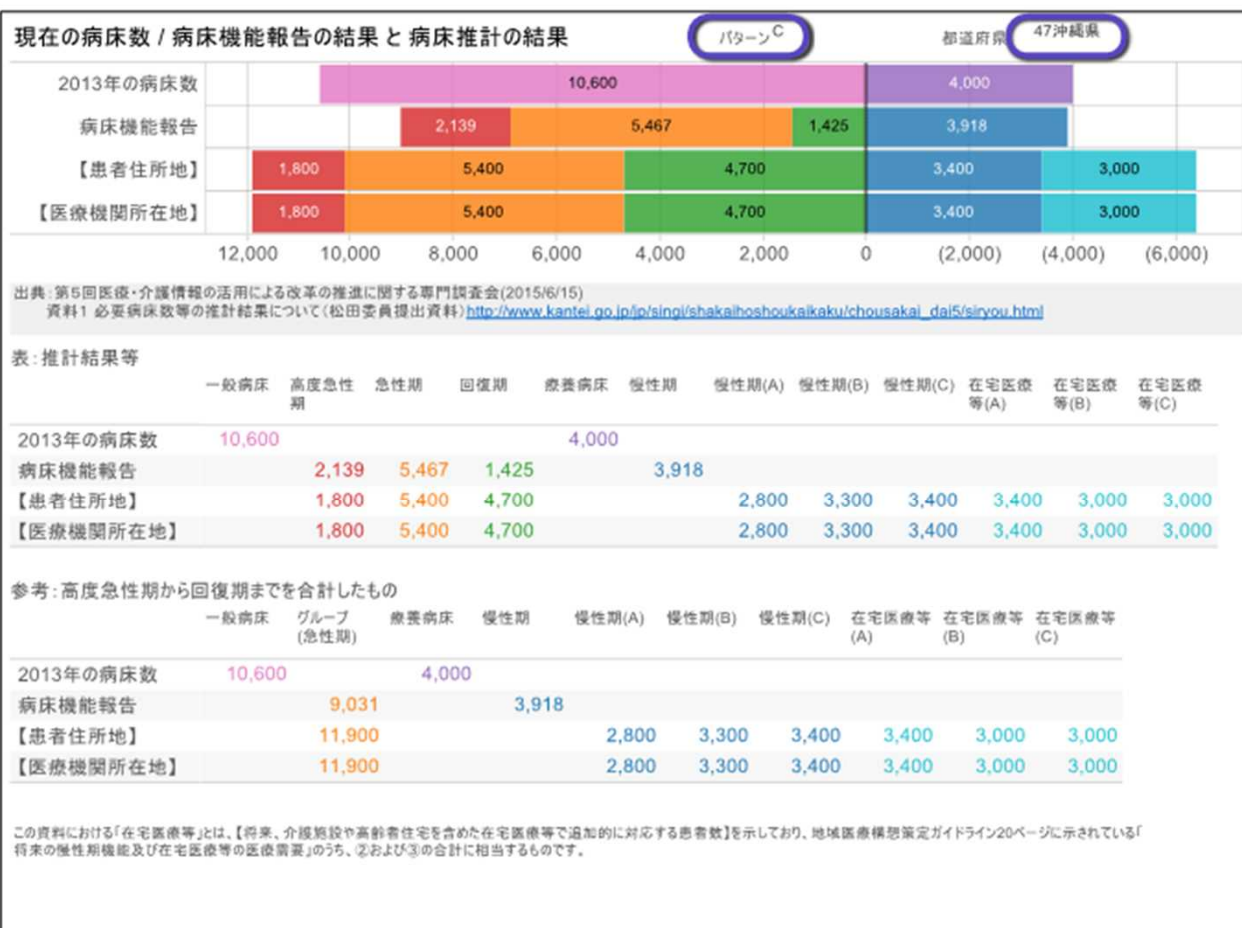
現在の病床数 / 病床機能報告の結果 と 病床推計の結果

パターンC

都道府県 47沖縄県

2013年の病床数 10,600 4,000
病床機能報告 2,139 5,467 1,425 3,918
【患者住所地】 1,800 5,400 4,700 3,400 3,000
【医療機関所在地】 1,800 5,400 4,700 3,400 3,000

12,000 10,000 8,000 6,000 4,000 2,000 0 (2,000) (4,000) (6,000)

出典：第5回医療・介護情報の活用による改革の推進に関する専門調査会(2015/6/15)
資料1 必要病床数等の推計結果について(松田委員提出資料) http://www.kantei.go.jp/jp/singi/shakaihoshoukaikaku/chousakai_dai5/siryou.html

表：推計結果等

| | 一般病床 | 高度急性期 | 急性期 | 回復期 | 療養病床 | 慢性期 | 慢性期(A) | 慢性期(B) | 慢性期(C) | 在宅医療等(A) | 在宅医療等(B) | 在宅医療等(C) |
|---|---|---|---|---|---|---|---|---|---|---|---|---|
| 2013年の病床数 | 10,600 | | | | 4,000 | | | | | | | |
| 病床機能報告 | | 2,139 | 5,467 | 1,425 | | 3,918 | | | | | | |
| 【患者住所地】 | | 1,800 | 5,400 | 4,700 | | | 2,800 | 3,300 | 3,400 | 3,400 | 3,000 | 3,000 |
| 【医療機関所在地】 | | 1,800 | 5,400 | 4,700 | | | 2,800 | 3,300 | 3,400 | 3,400 | 3,000 | 3,000 |

参考：高度急性期から回復期までを合計したもの

| | 一般病床 | グループ(急性期) | 療養病床 | 慢性期 | 慢性期(A) | 慢性期(B) | 慢性期(C) | 在宅医療等(A) | 在宅医療等(B) | 在宅医療等(C) |
|---|---|---|---|---|---|---|---|---|---|---|
| 2013年の病床数 | 10,600 | | 4,000 | | | | | | | |
| 病床機能報告 | | 9,031 | | 3,918 | | | | | | |
| 【患者住所地】 | | 11,900 | | | 2,800 | 3,300 | 3,400 | 3,400 | 3,000 | 3,000 |
| 【医療機関所在地】 | | 11,900 | | | 2,800 | 3,300 | 3,400 | 3,400 | 3,000 | 3,000 |

この資料における「在宅医療等」とは、【将来、介護施設や高齢者住宅を含めた在宅医療等で追加的に対応する患者数】を示しており、地域医療構想策定ガイドライン20ページに示されている「将来の慢性期機能及び在宅医療等の医療需要」のうち、②および③の合計に相当するものです。